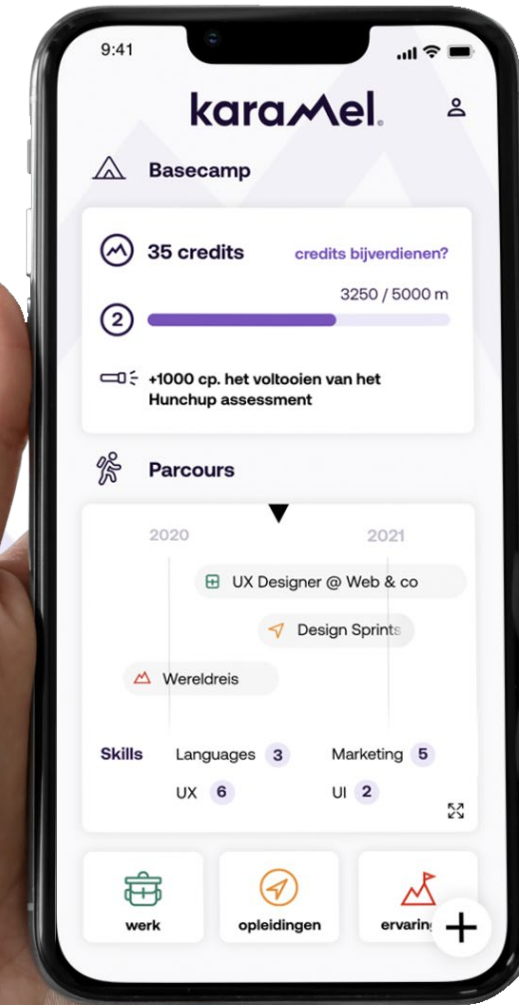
9:41

karaMel.

Basecamp

35 credits
credits bijverdienen?

2
3250 / 5000 m

+1000 cp. het voltooien van het Hunchup assessment

Parcours

2020
2021

UX Designer @ Web & co

Design Sprints

Wereldreis

Skills
Languages 3
Marketing 5
UX 6
UI 2

werk
opleidingen
ervarin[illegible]

+